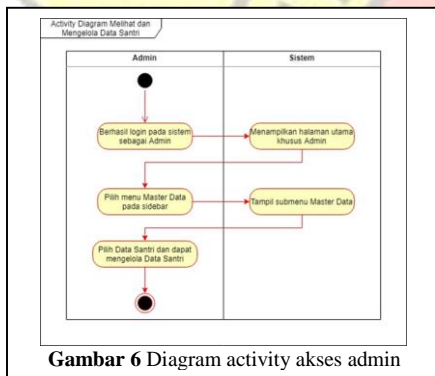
Activity Diagram Melihat dan Mengelola Data Santri

Admin

Sistem

Berhasil login pada sistem sebagai Admin

Menampilkan halaman utama khusus Admin

Pilih menu Master Data pada sidebar

Tampil submenu Master Data

Pilih Data Santri dan dapat mengelola Data Santri

**Gambar 6** Diagram activity akses admin